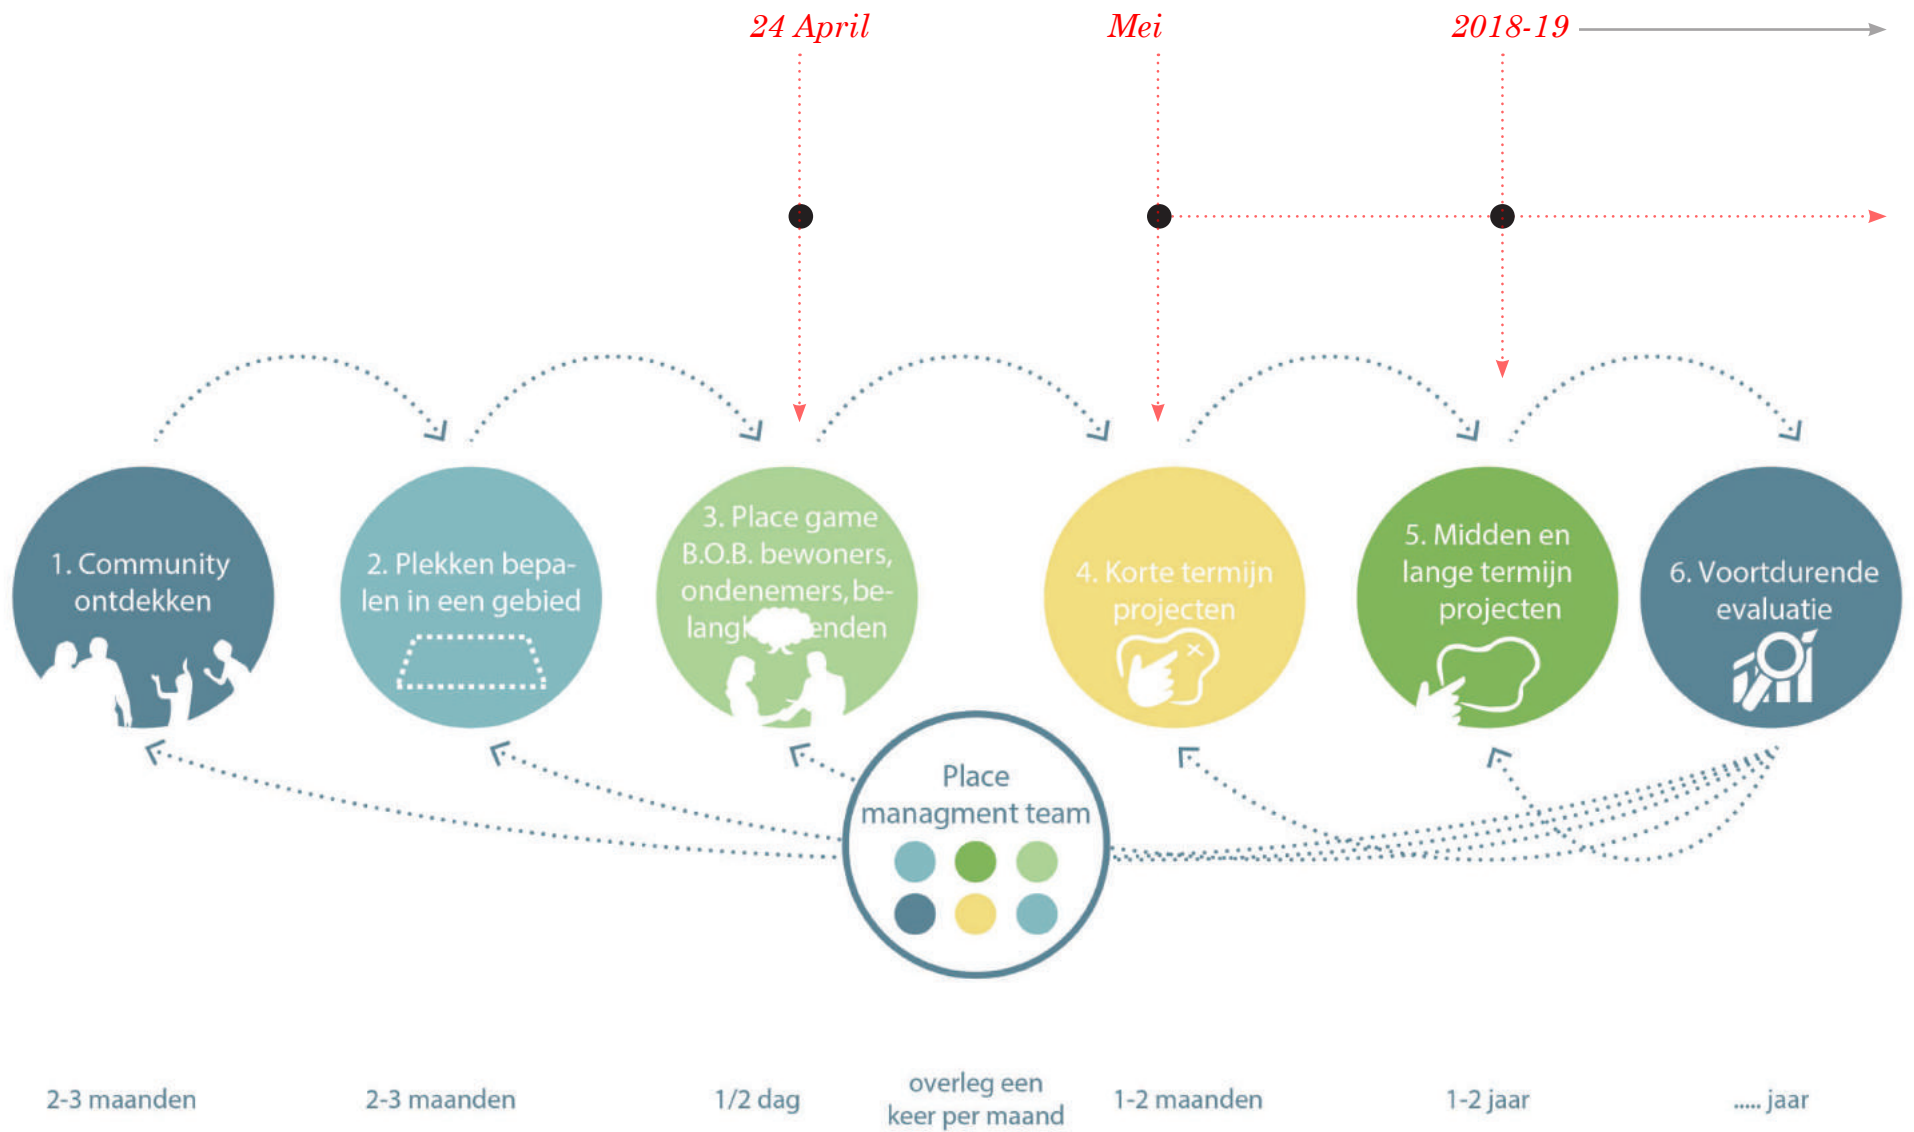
24 April

Mei

2018-19

1. Community ontdekken

2. Plekken bepalen in een gebied

3. Place game B.O.B. bewoners, ondenemers, belangh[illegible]enden

4. Korte termijn projecten

5. Midden en lange termijn projecten

6. Voortdurende evaluatie

Place managment team

2-3 maanden

2-3 maanden

1/2 dag

overleg een keer per maand

1-2 maanden

1-2 jaar

..... jaar